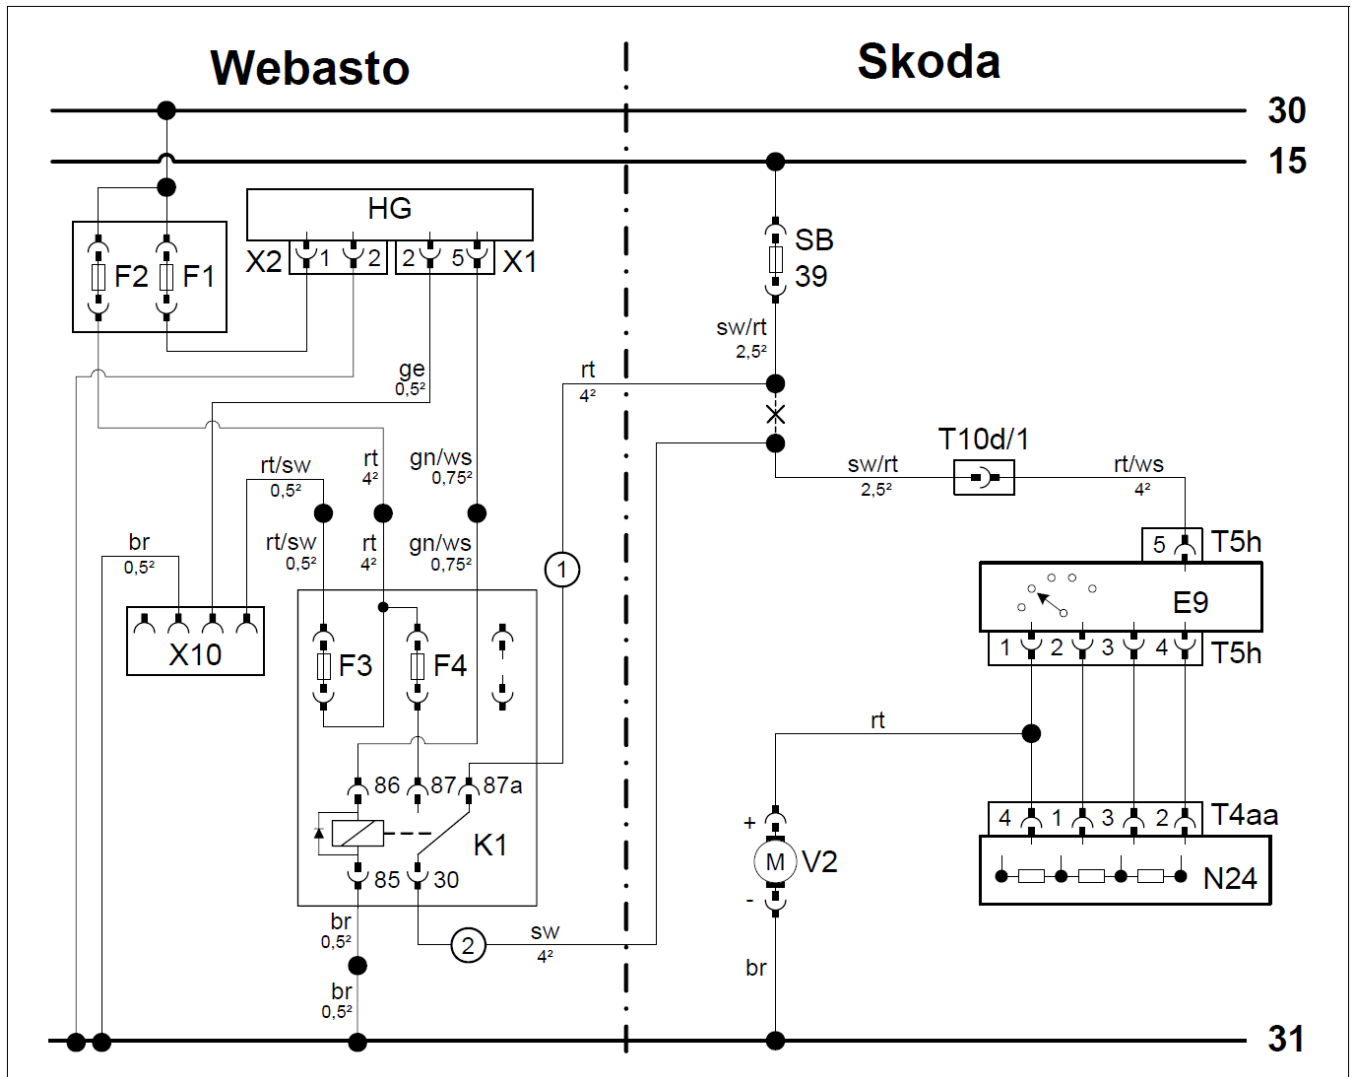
Webasto

Skoda

30

15

HG

X2 1 2

2 5 X1

F2 F1

SB 39

sw/rt $2,5^2$

ge $0,5^2$

rt $4^2$

T10d/1

sw/rt $2,5^2$

rt/ws $4^2$

rt/sw $0,5^2$

rt $4^2$

gn/ws $0,75^2$

rt/sw $0,5^2$

rt $4^2$

gn/ws $0,75^2$

1

5 T5h

E9

1 2 3 4 T5h

br $0,5^2$

X10

F3

F4

rt

86 87 87a

K1

85 30

+

M V2

-

4 1 3 2 T4aa

N24

br $0,5^2$

2

sw $4^2$

br $0,5^2$

br

31